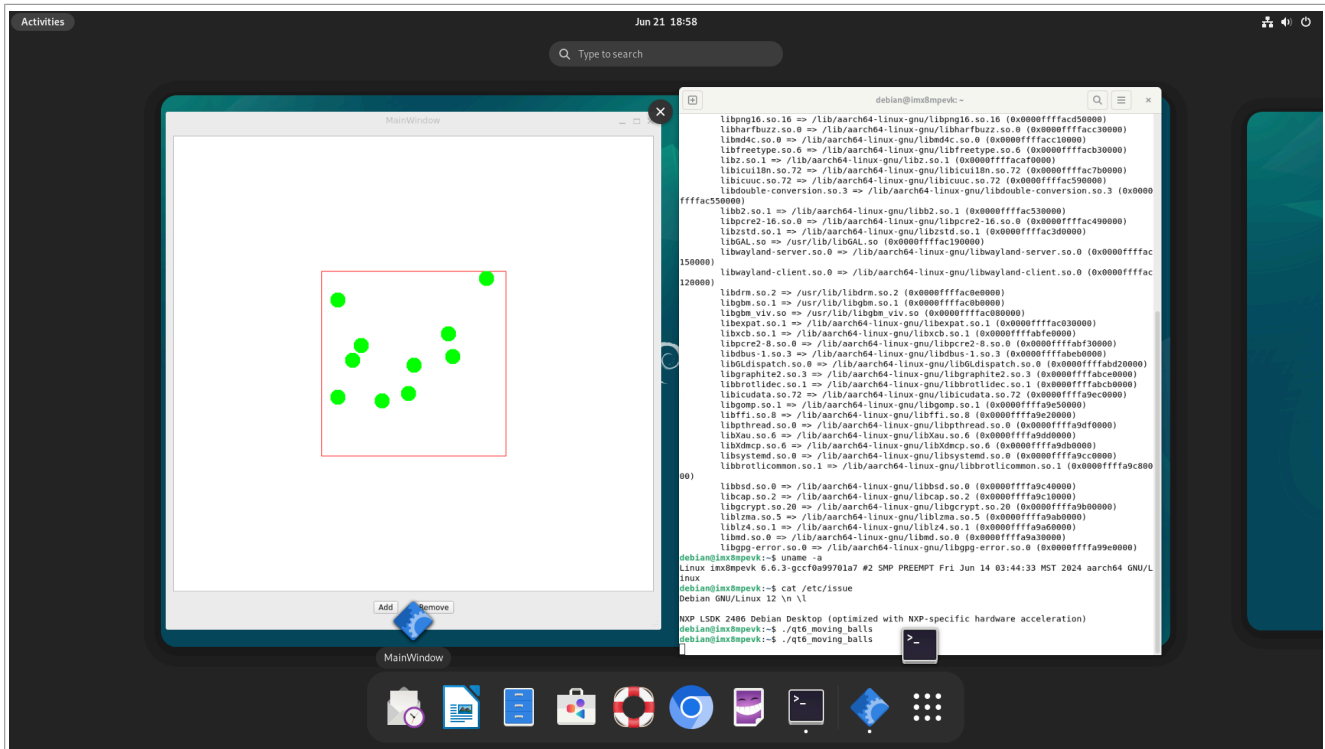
Activities

Jun 21 18:58

Type to search

MainWindow

Add Remove

MainWindow

debian@imx8mpevk: ~

libpng16.so.16 => /lib/aarch64-linux-gnu/libpng16.so.16 (0x0000ffffacd50000)
libharfbuzz.so.0 => /lib/aarch64-linux-gnu/libharfbuzz.so.0 (0x0000ffffacc30000)
libmd4c.so.0 => /lib/aarch64-linux-gnu/libmd4c.so.0 (0x0000ffffacc10000)
libfreetype.so.6 => /lib/aarch64-linux-gnu/libfreetype.so.6 (0x0000ffffacb30000)
libz.so.1 => /lib/aarch64-linux-gnu/libz.so.1 (0x0000ffffacaf0000)
libicui18n.so.72 => /lib/aarch64-linux-gnu/libicui18n.so.72 (0x0000ffffac7b0000)
libicuuc.so.72 => /lib/aarch64-linux-gnu/libicuuc.so.72 (0x0000ffffac590000)
libdouble-conversion.so.3 => /lib/aarch64-linux-gnu/libdouble-conversion.so.3 (0x0000ffffac550000)
libb2.so.1 => /lib/aarch64-linux-gnu/libb2.so.1 (0x0000ffffac530000)
libpcre2-16.so.0 => /lib/aarch64-linux-gnu/libpcre2-16.so.0 (0x0000ffffac490000)
libzstd.so.1 => /lib/aarch64-linux-gnu/libzstd.so.1 (0x0000ffffac3d0000)
libGAL.so => /usr/lib/libGAL.so (0x0000ffffac190000)
libwayland-server.so.0 => /lib/aarch64-linux-gnu/libwayland-server.so.0 (0x0000ffffac150000)
libwayland-client.so.0 => /lib/aarch64-linux-gnu/libwayland-client.so.0 (0x0000ffffac120000)
libdrm.so.2 => /usr/lib/libdrm.so.2 (0x0000ffffac0e0000)
libgbm.so.1 => /usr/lib/libgbm.so.1 (0x0000ffffac0b0000)
libgbm_viv.so => /usr/lib/libgbm_viv.so (0x0000ffffac080000)
libexpat.so.1 => /lib/aarch64-linux-gnu/libexpat.so.1 (0x0000ffffac030000)
libxcb.so.1 => /lib/aarch64-linux-gnu/libxcb.so.1 (0x0000ffffabfe0000)
libpcre2-8.so.0 => /lib/aarch64-linux-gnu/libpcre2-8.so.0 (0x0000ffffabf30000)
libdbus-1.so.3 => /lib/aarch64-linux-gnu/libdbus-1.so.3 (0x0000ffffabeb0000)
libGLdispatch.so.0 => /lib/aarch64-linux-gnu/libGLdispatch.so.0 (0x0000ffffabd20000)
libgraphite2.so.3 => /lib/aarch64-linux-gnu/libgraphite2.so.3 (0x0000ffffabce0000)
libbrotlidec.so.1 => /lib/aarch64-linux-gnu/libbrotlidec.so.1 (0x0000ffffabcb0000)
libicudata.so.72 => /lib/aarch64-linux-gnu/libicudata.so.72 (0x0000ffffa9ec0000)
libgomp.so.1 => /lib/aarch64-linux-gnu/libgomp.so.1 (0x0000ffffa9e50000)
libffi.so.8 => /lib/aarch64-linux-gnu/libffi.so.8 (0x0000ffffa9e20000)
libpthread.so.0 => /lib/aarch64-linux-gnu/libpthread.so.0 (0x0000ffffa9df0000)
libXau.so.6 => /lib/aarch64-linux-gnu/libXau.so.6 (0x0000ffffa9dd0000)
libXdmcp.so.6 => /lib/aarch64-linux-gnu/libXdmcp.so.6 (0x0000ffffa9db0000)
libsystemd.so.0 => /lib/aarch64-linux-gnu/libsystemd.so.0 (0x0000ffffa9cc0000)
libbrotlicommon.so.1 => /lib/aarch64-linux-gnu/libbrotlicommon.so.1 (0x0000ffffa9c80000)
libbsd.so.0 => /lib/aarch64-linux-gnu/libbsd.so.0 (0x0000ffffa9c40000)
libcap.so.2 => /lib/aarch64-linux-gnu/libcap.so.2 (0x0000ffffa9c10000)
libgcrypt.so.20 => /lib/aarch64-linux-gnu/libgcrypt.so.20 (0x0000ffffa9b00000)
liblzma.so.5 => /lib/aarch64-linux-gnu/liblzma.so.5 (0x0000ffffa9ab0000)
liblz4.so.1 => /lib/aarch64-linux-gnu/liblz4.so.1 (0x0000ffffa9a60000)
libmd.so.0 => /lib/aarch64-linux-gnu/libmd.so.0 (0x0000ffffa9a30000)
libgpg-error.so.0 => /lib/aarch64-linux-gnu/libgpg-error.so.0 (0x0000ffffa99e0000)
debian@imx8mpevk:~$ uname -a
Linux imx8mpevk 6.6.3-gccf0a99701a7 #2 SMP PREEMPT Fri Jun 14 03:44:33 MST 2024 aarch64 GNU/Linux
debian@imx8mpevk:~$ cat /etc/issue
Debian GNU/Linux 12 \n \l

NXP LSDK 2406 Debian Desktop (optimized with NXP-specific hardware acceleration)
debian@imx8mpevk:~$ ./qt6_moving_balls
debian@imx8mpevk:~$ ./qt6_moving_balls